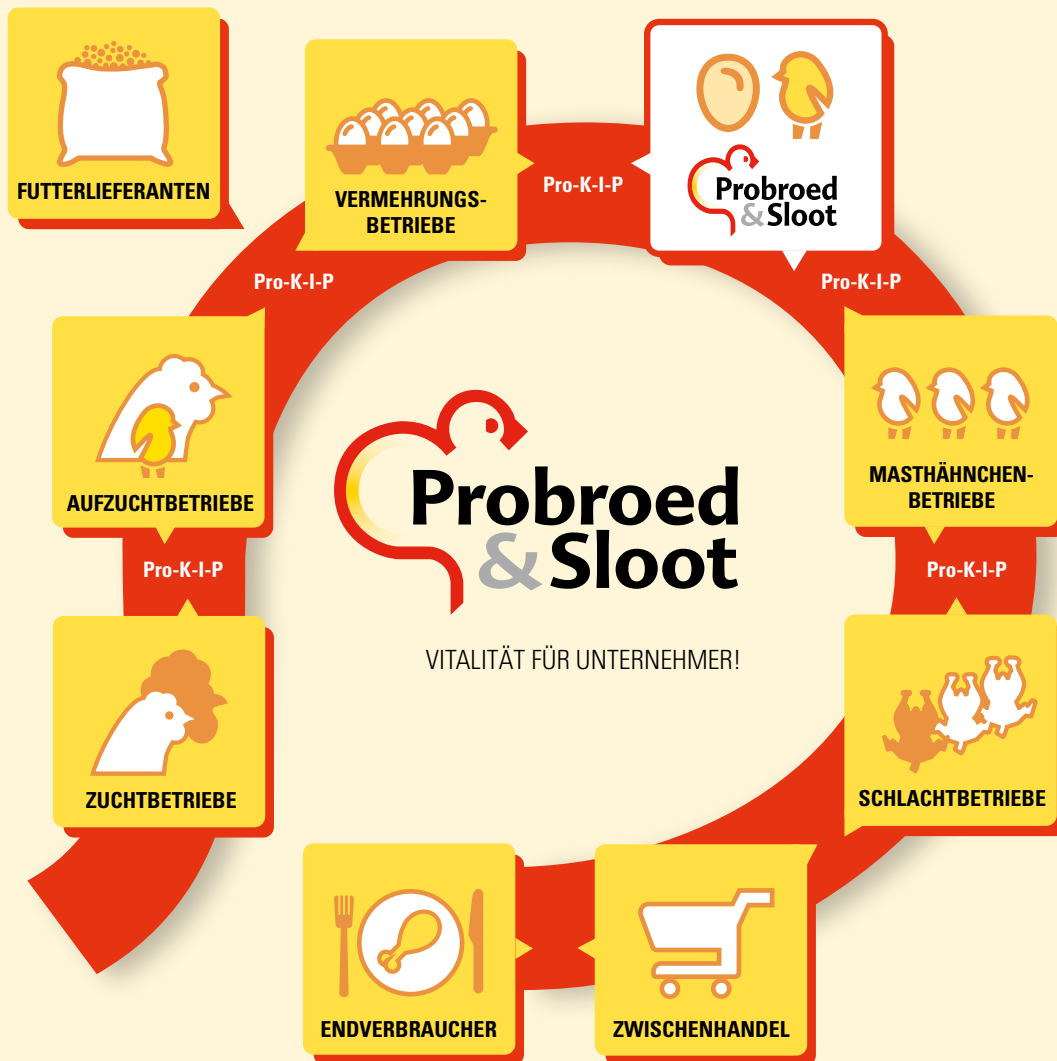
FUTTERLIEFERANTEN

VERMEHRUNGS-BETRIEBE

Pro-K-I-P

Probroed & Sloot

Pro-K-I-P

Pro-K-I-P

AUFZUCHTBETRIEBE

Probroed & Sloot

VITALITÄT FÜR UNTERNEHMER!

MASTHÄHNCHEN-BETRIEBE

Pro-K-I-P

Pro-K-I-P

ZUCHTBETRIEBE

SCHLACHTBETRIEBE

ENDVERBRAUCHER

ZWISCHENHANDEL